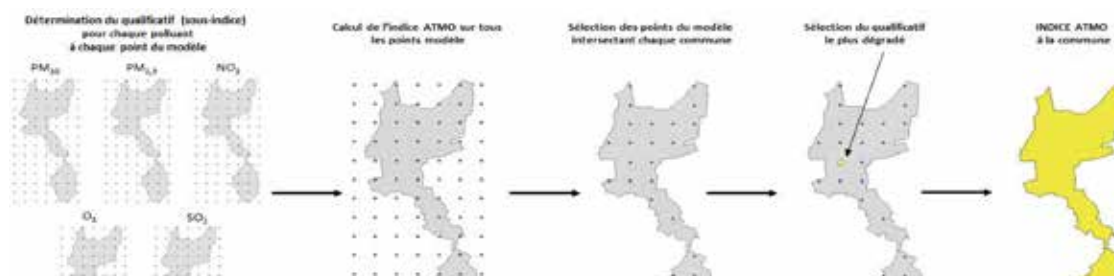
Détermination du qualificatif (sous-indice) pour chaque polluant à chaque point du modèle

$PM_{10}$

$PM_{2,5}$

$NO_2$

$O_3$

$SO_2$

Calcul de l'indice ATMO sur tous les points modèle

Sélection des points du modèle intersectant chaque commune

Sélection du qualificatif le plus dégradé

INDICE ATMO à la commune